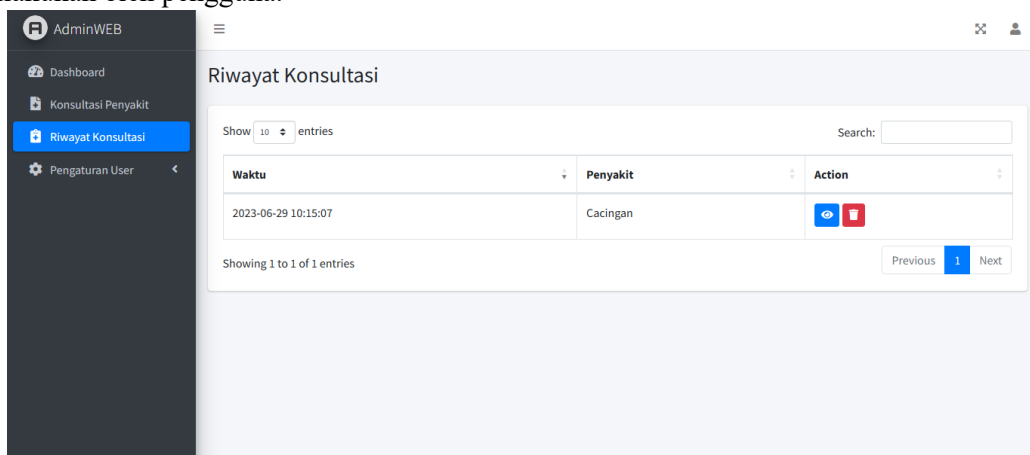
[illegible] oleh pengguna.

AdminWEB

Dashboard

Konsultasi Penyakit

Riwayat Konsultasi

Pengaturan User

Riwayat Konsultasi

Show 10 entries

Search:

| Waktu | Penyakit | Action |
|---|---|---|
| 2023-06-29 10:15:07 | Cacingan | |

Showing 1 to 1 of 1 entries

Previous 1 Next